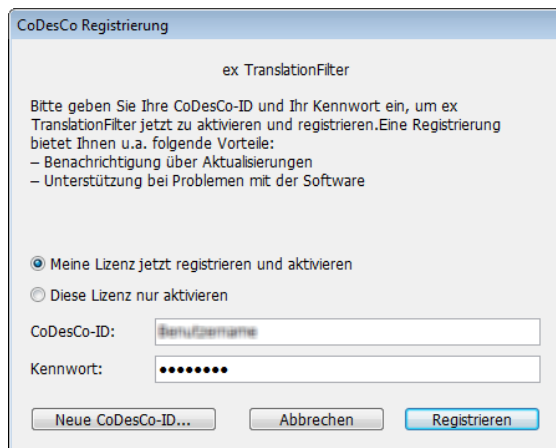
CoDesCo Registrierung

ex TranslationFilter

Bitte geben Sie Ihre CoDesCo-ID und Ihr Kennwort ein, um ex TranslationFilter jetzt zu aktivieren und registrieren.Eine Registrierung bietet Ihnen u.a. folgende Vorteile:
– Benachrichtigung über Aktualisierungen
– Unterstützung bei Problemen mit der Software

Meine Lizenz jetzt registrieren und aktivieren

Diese Lizenz nur aktivieren

CoDesCo-ID: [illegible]

Kennwort: ••••••••

Neue CoDesCo-ID... Abbrechen Registrieren